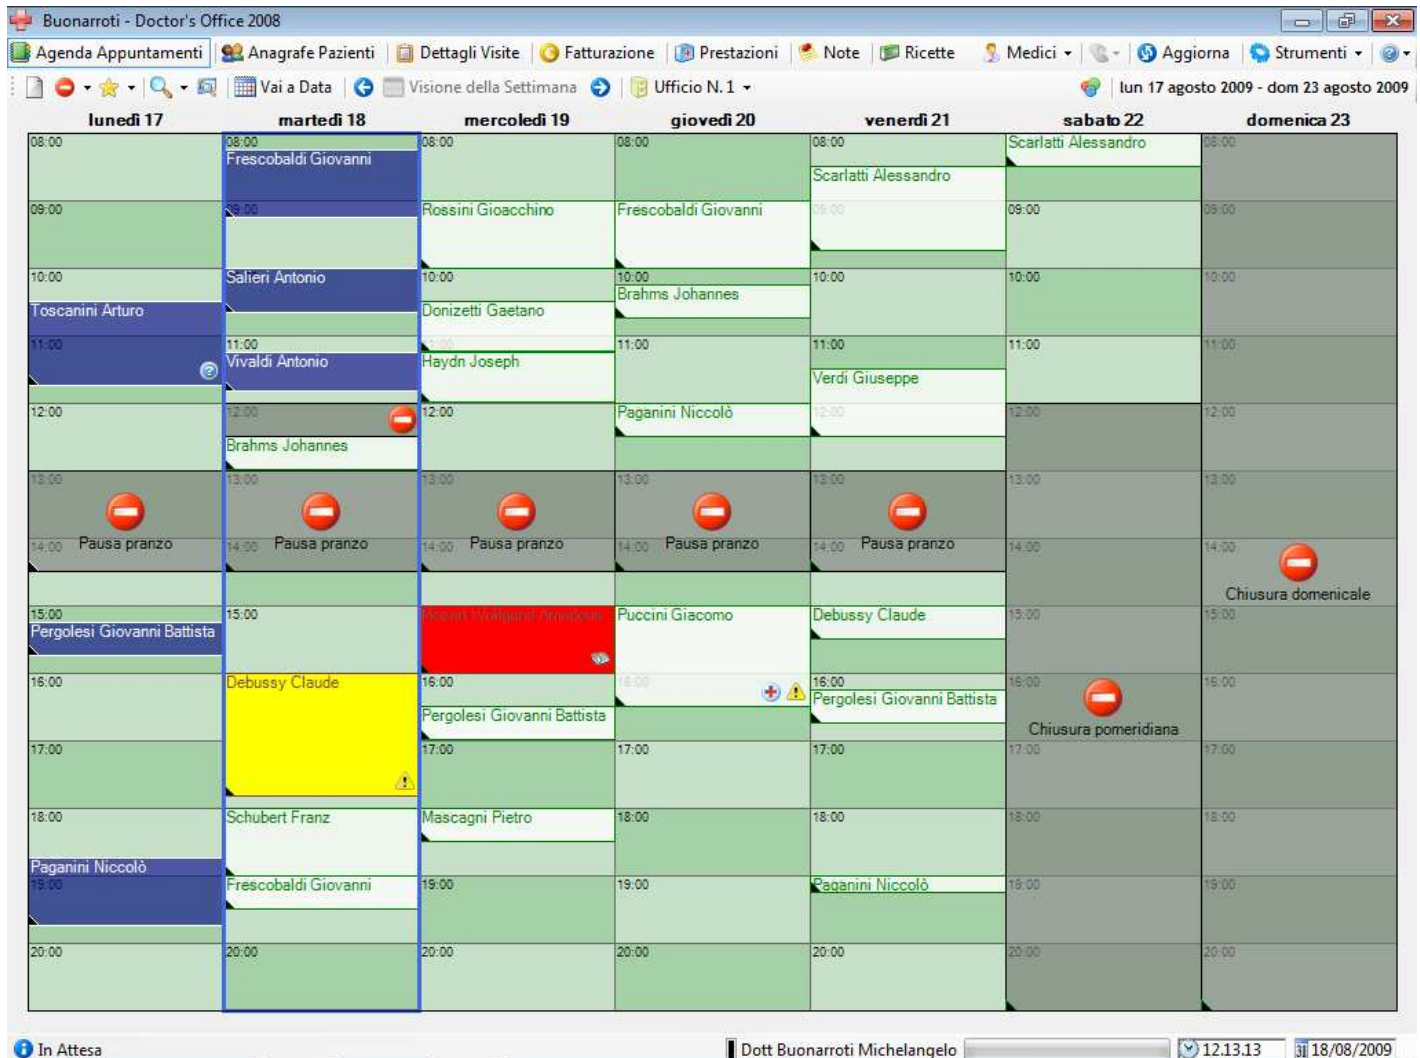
Buonarroti - Doctor's Office 2008

Agenda Appuntamenti | Anagrafe Pazienti | Dettagli Visite | Fatturazione | Prestazioni | Note | Ricette | Medici | Aggiorna | Strumenti

Vai a Data | Visione della Settimana | Ufficio N. 1 | lun 17 agosto 2009 - dom 23 agosto 2009

| lunedì 17 | martedì 18 | mercoledì 19 | giovedì 20 | venerdì 21 | sabato 22 | domenica 23 |
|---|---|---|---|---|---|---|
| 08:00 | 08:00 Frescobaldi Giovanni | 08:00 | 08:00 | 08:00 Scarlatti Alessandro | Scarlatti Alessandro | 08:00 |
| 09:00 | 09:00 | Rossini Gioacchino | Frescobaldi Giovanni | 09:00 | 09:00 | 09:00 |
| 10:00 Toscanini Arturo | Salieri Antonio | 10:00 Donizetti Gaetano | 10:00 Brahms Johannes | 10:00 | 10:00 | 10:00 |
| 11:00 | 11:00 Vivaldi Antonio | 11:00 Haydn Joseph | 11:00 | 11:00 Verdi Giuseppe | 11:00 | 11:00 |
| 12:00 | 12:00 Brahms Johannes | 12:00 | Paganini Niccolò | 12:00 | 12:00 | 12:00 |
| 13:00 14:00 Pausa pranzo | 13:00 14:00 Pausa pranzo | 13:00 14:00 Pausa pranzo | 13:00 14:00 Pausa pranzo | 13:00 14:00 Pausa pranzo | 13:00 14:00 | 13:00 14:00 Chiusura domenicale |
| 15:00 Pergolesi Giovanni Battista | 15:00 | Mozart Wolfgang Amadeus | Puccini Giacomo | Debussy Claude | 15:00 | 15:00 |
| 16:00 | Debussy Claude | 16:00 Pergolesi Giovanni Battista | 16:00 | 16:00 Pergolesi Giovanni Battista | 16:00 Chiusura pomeridiana | 16:00 |
| 17:00 | | 17:00 | 17:00 | 17:00 | 17:00 | 17:00 |
| 18:00 Paganini Niccolò | Schubert Franz | Mascagni Pietro | 18:00 | 18:00 | 18:00 | 18:00 |
| 19:00 | Frescobaldi Giovanni | 19:00 | 19:00 | Paganini Niccolò | 19:00 | 19:00 |
| 20:00 | 20:00 | 20:00 | 20:00 | 20:00 | 20:00 | 20:00 |

In Attesa | Dott Buonarroti Michelangelo | 12.13.13 | 18/08/2009